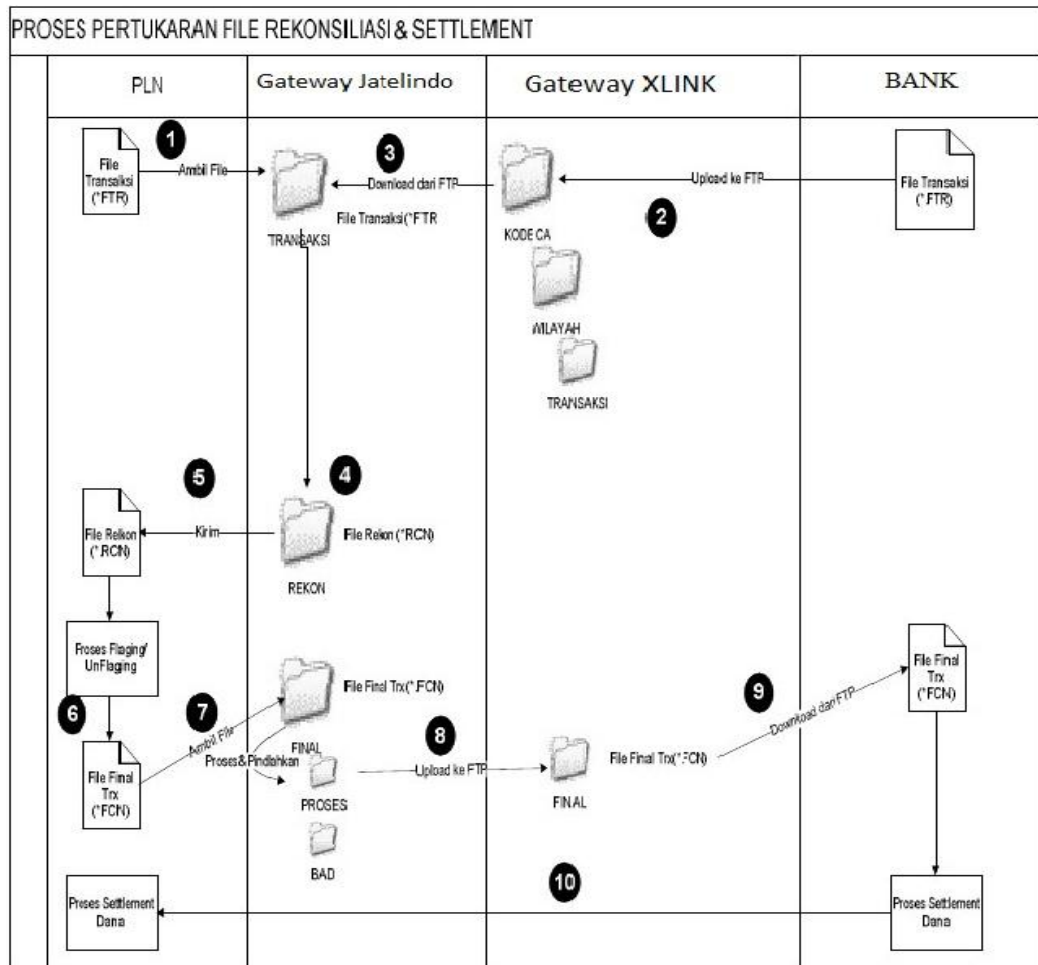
PROSES PERTUKARAN FILE REKONSILIASI & SETTLEMENT

PLN

Gateway Jatelindo

Gateway XLINK

BANK

1

File Transaksi (*FTR)

Ambil File

3

Download dari FTP

File Transaksi (*FTR

TRANSAKSI

KODE CA

Upload ke FTP

2

File Transaksi (*.FTR)

WILAYAH

TRANSAKSI

5

4

File Rekon (*.RCN)

Kirim

File Rekon (*RCN)

REKON

Proses Flaging/ UnFlaging

File Final Trx(*.FCN)

9

File Final Trx (*FCN)

6

7

Ambil File

Download dari FTP

FINAL

8

Proses&Pindahkan

File Final Trx (*FCN)

PROSES

Upload ke FTP

FINAL

File Final Trx(*.FCN)

BAD

10

Proses Settlement Dana

Proses Settlement Dana